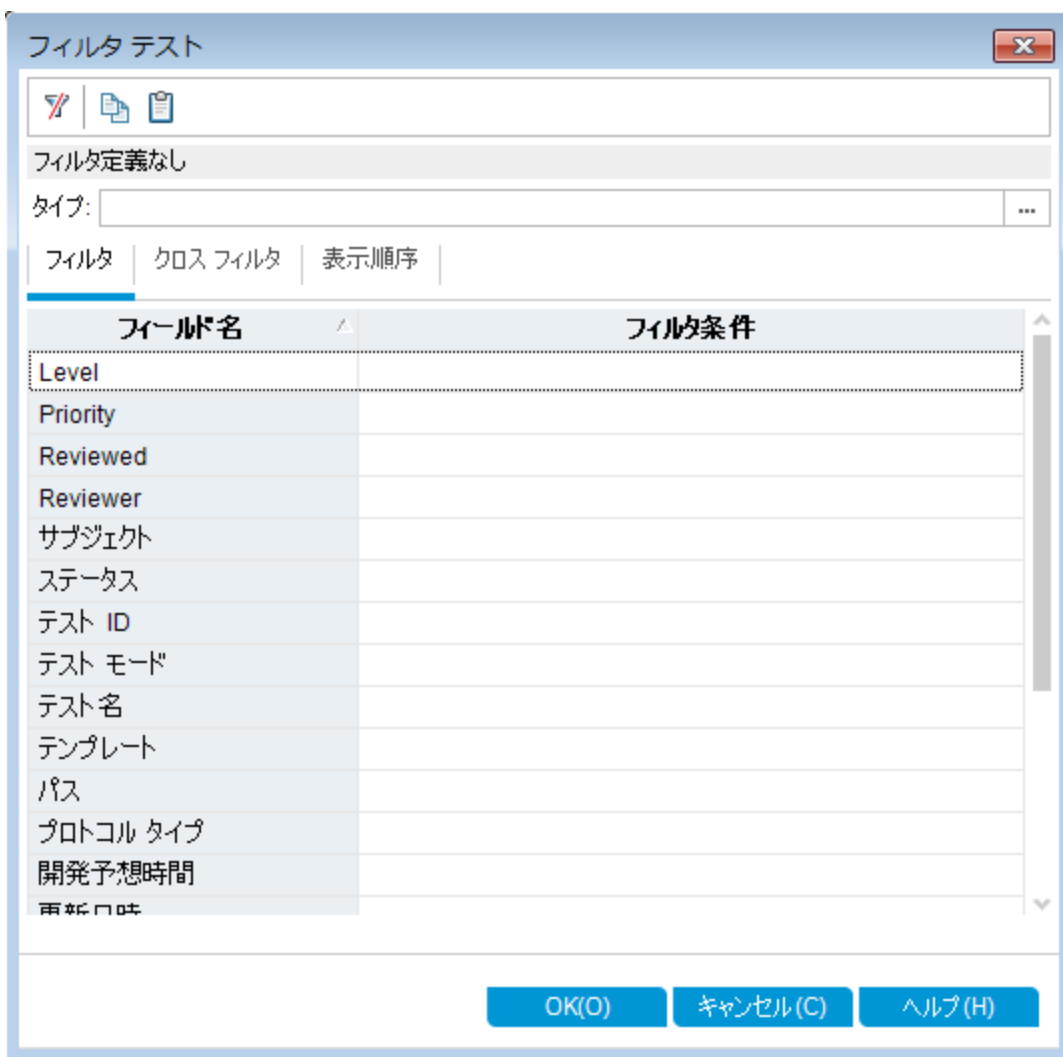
フィルタ テスト

フィルタ定義なし

タイプ:

フィルタ | クロス フィルタ | 表示順序

| フィールド名 | フィルタ条件 |
|---|---|
| Level | |
| Priority | |
| Reviewed | |
| Reviewer | |
| サブジェクト | |
| ステータス | |
| テスト ID | |
| テスト モード | |
| テスト名 | |
| テンプレート | |
| パス | |
| プロトコル タイプ | |
| 開発予想時間 | |
| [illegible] | |

OK(O) キャンセル(C) ヘルプ(H)